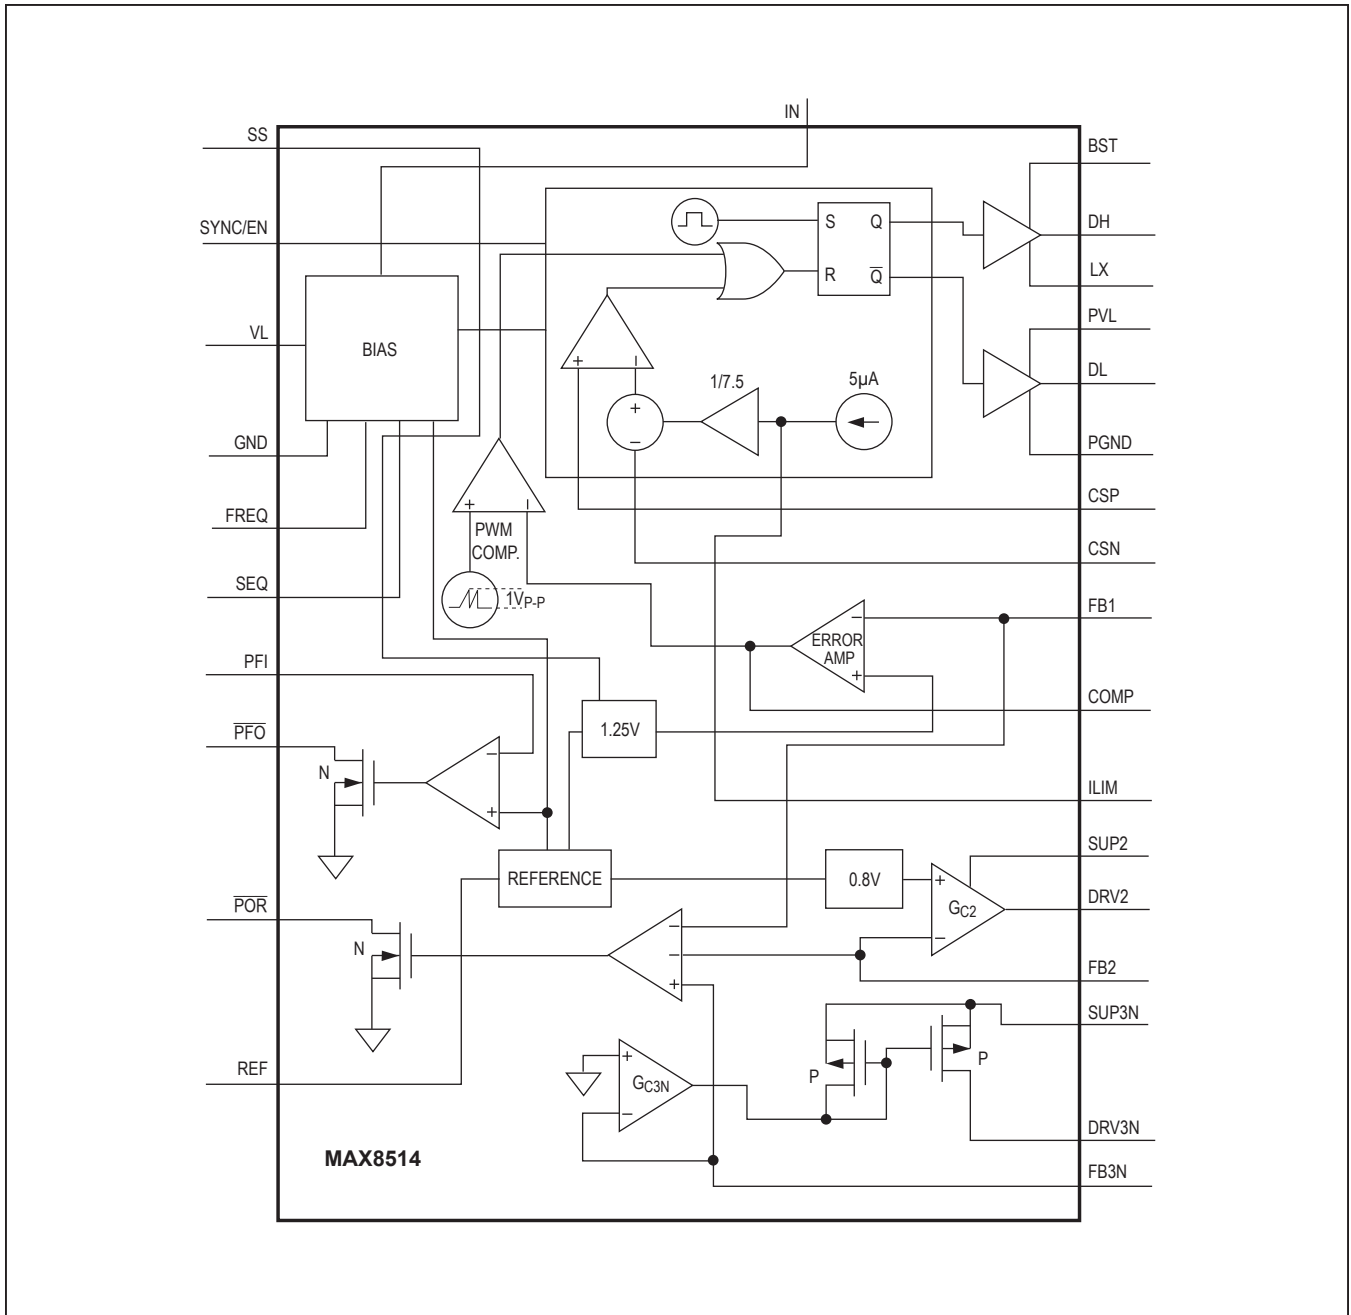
IN
SS
SYNC/EN
VL
GND
FREQ
SEQ
PFI
$\overline{PFO}$
N
$\overline{POR}$
N
REF
BIAS
S
Q
R
$\overline{Q}$
+
–
1/7.5
5μA
+
–
+
–
PWM COMP.
1V$_{P-P}$
ERROR AMP
–
+
1.25V
–
+
REFERENCE
0.8V
+
–
$G_{C2}$
–
–
+
+
–
$G_{C3N}$
P
P
MAX8514
BST
DH
LX
PVL
DL
PGND
CSP
CSN
FB1
COMP
ILIM
SUP2
DRV2
FB2
SUP3N
DRV3N
FB3N